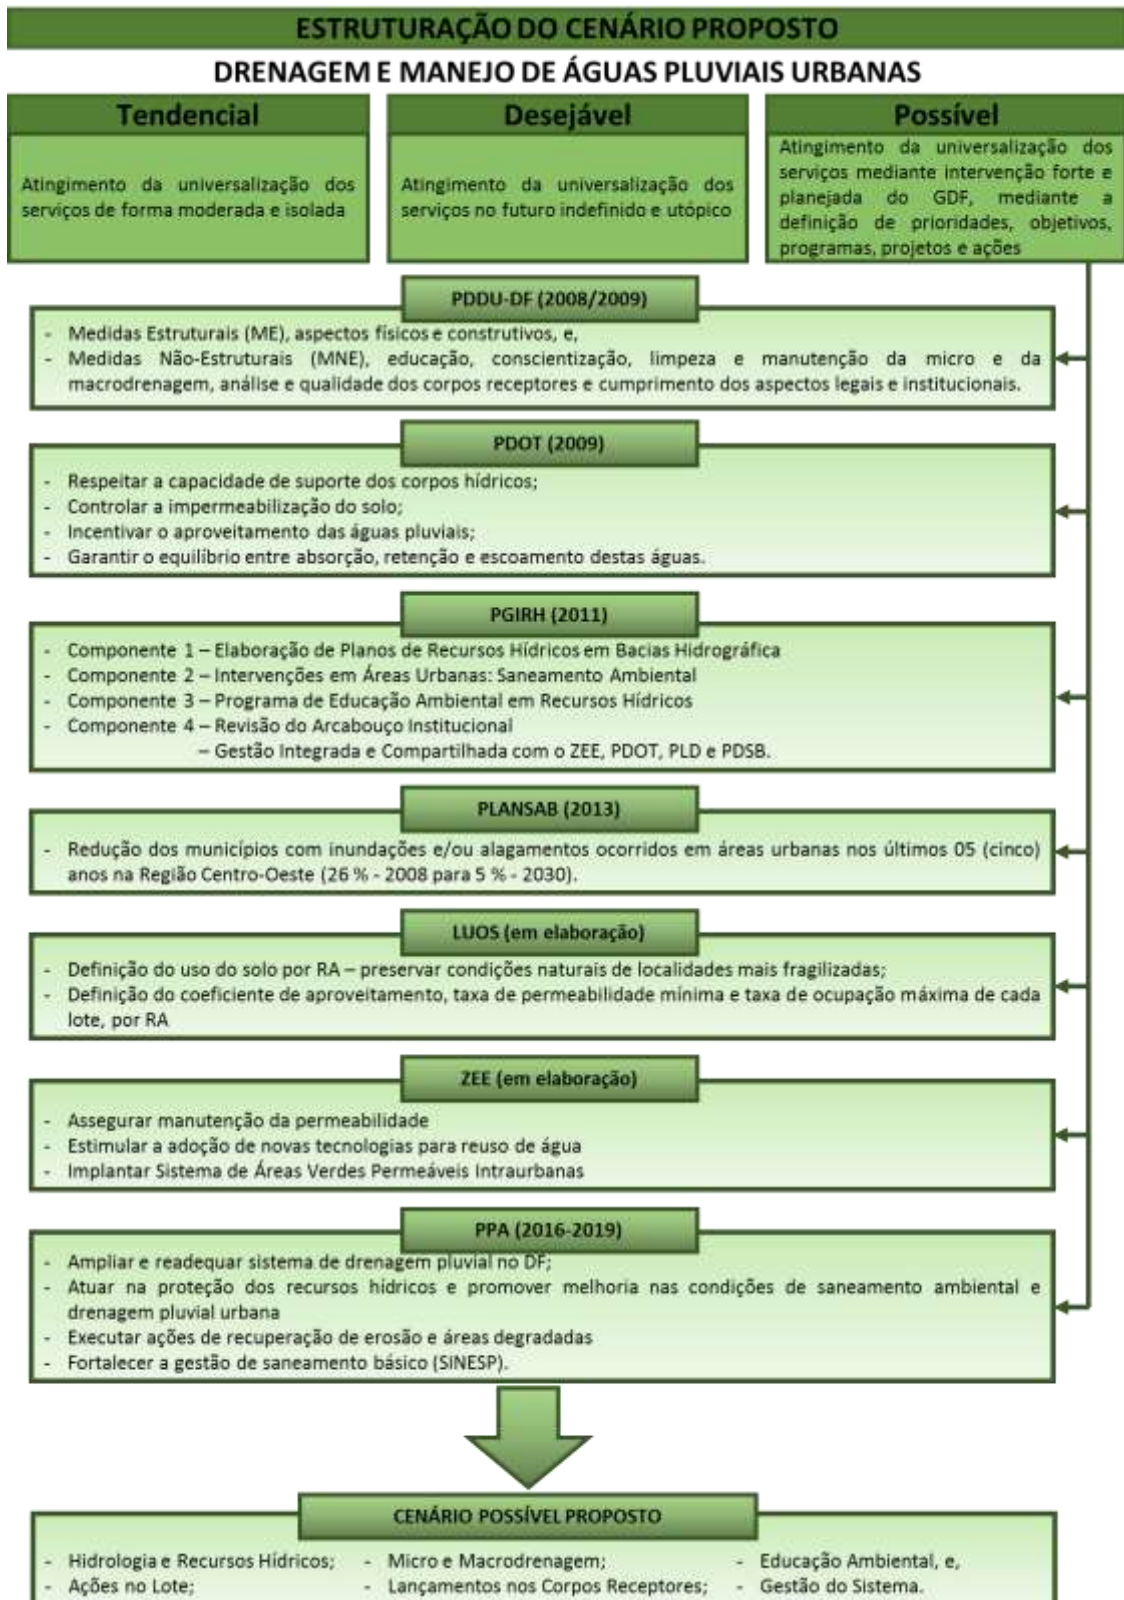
ESTRUTURAÇÃO DO CENÁRIO PROPOSTO

DRENAGEM E MANEJO DE ÁGUAS PLUVIAIS URBANAS

Tendencial

Atingimento da universalização dos serviços de forma moderada e isolada

Desejável

Atingimento da universalização dos serviços no futuro indefinido e utópico

Possível

Atingimento da universalização dos serviços mediante intervenção forte e planejada do GDF, mediante a definição de prioridades, objetivos, programas, projetos e ações

PDDU-DF (2008/2009)

- Medidas Estruturais (ME), aspectos físicos e construtivos, e,
- Medidas Não-Estruturais (MNE), educação, conscientização, limpeza e manutenção da micro e da macrodrenagem, análise e qualidade dos corpos receptores e cumprimento dos aspectos legais e institucionais.

PDOT (2009)

- Respeitar a capacidade de suporte dos corpos hídricos;
- Controlar a impermeabilização do solo;
- Incentivar o aproveitamento das águas pluviais;
- Garantir o equilíbrio entre absorção, retenção e escoamento destas águas.

PGIRH (2011)

- Componente 1 – Elaboração de Planos de Recursos Hídricos em Bacias Hidrográfica
- Componente 2 – Intervenções em Áreas Urbanas: Saneamento Ambiental
- Componente 3 – Programa de Educação Ambiental em Recursos Hídricos
- Componente 4 – Revisão do Arcabouço Institucional
– Gestão Integrada e Compartilhada com o ZEE, PDOT, PLD e PDSB.

PLANSAB (2013)

- Redução dos municípios com inundações e/ou alagamentos ocorridos em áreas urbanas nos últimos 05 (cinco) anos na Região Centro-Oeste (26 % - 2008 para 5 % - 2030).

LUOS (em elaboração)

- Definição do uso do solo por RA – preservar condições naturais de localidades mais fragilizadas;
- Definição do coeficiente de aproveitamento, taxa de permeabilidade mínima e taxa de ocupação máxima de cada lote, por RA

ZEE (em elaboração)

- Assegurar manutenção da permeabilidade
- Estimular a adoção de novas tecnologias para reuso de água
- Implantar Sistema de Áreas Verdes Permeáveis Intraurbanas

PPA (2016-2019)

- Ampliar e readequar sistema de drenagem pluvial no DF;
- Atuar na proteção dos recursos hídricos e promover melhoria nas condições de saneamento ambiental e drenagem pluvial urbana
- Executar ações de recuperação de erosão e áreas degradadas
- Fortalecer a gestão de saneamento básico (SINESP).

CENÁRIO POSSÍVEL PROPOSTO

- Hidrologia e Recursos Hídricos;
- Ações no Lote;

- Micro e Macrodrenagem;
- Lançamentos nos Corpos Receptores;

- Educação Ambiental, e,
- Gestão do Sistema.